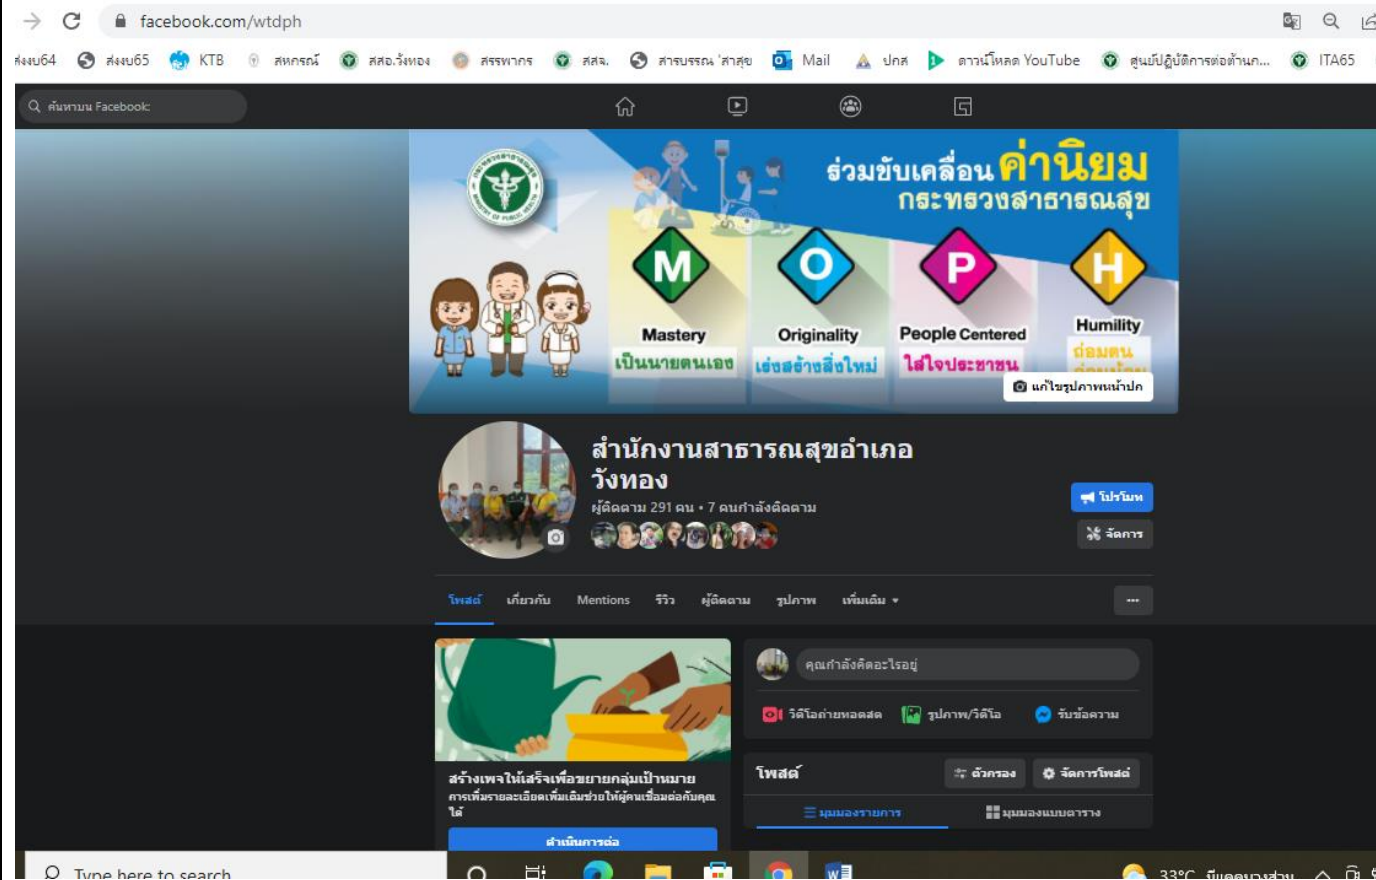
facebook.com/wtdph

ส่งงบ64 ส่งงบ65 KTB สหกรณ์ สสอ.วังทอง สรรพากร สสจ. สารบรรณ สาสุข Mail ปกส ดาวน์โหลด YouTube ศูนย์ปฏิบัติการต่อต้าน... ITA65

ค้นหาบน Facebook

ร่วมขับเคลื่อน ค่านิยม กระทรวงสาธารณสุข

M Mastery เป็นนายตนเอง
O Originality เร่งสร้างสิ่งใหม่
P People Centered ใส่ใจประชาชน
H Humility ถ่อมตน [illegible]

แก้ไขรูปภาพหน้าปก

สำนักงานสาธารณสุขอำเภอวังทอง
ผู้ติดตาม 291 คน • 7 คนกำลังติดตาม

โปรโมท
จัดการ

โพสต์ เกี่ยวกับ Mentions รีวิว ผู้ติดตาม รูปภาพ เพิ่มเติม ▾ ···

สร้างเพจให้แล้วเสร็จเพื่อขยายกลุ่มเป้าหมาย
การเพิ่มรายละเอียดเพิ่มเติมช่วยให้ผู้คนเชื่อมต่อกับคุณได้
ดำเนินการต่อ

คุณกำลังคิดอะไรอยู่
วิดีโอถ่ายทอดสด รูปภาพ/วิดีโอ รับข้อความ

โพสต์ ตัวกรอง จัดการโพสต์
มุมมองรายการ มุมมองแบบตาราง

Type here to search
33°C มีแดดบางส่วน